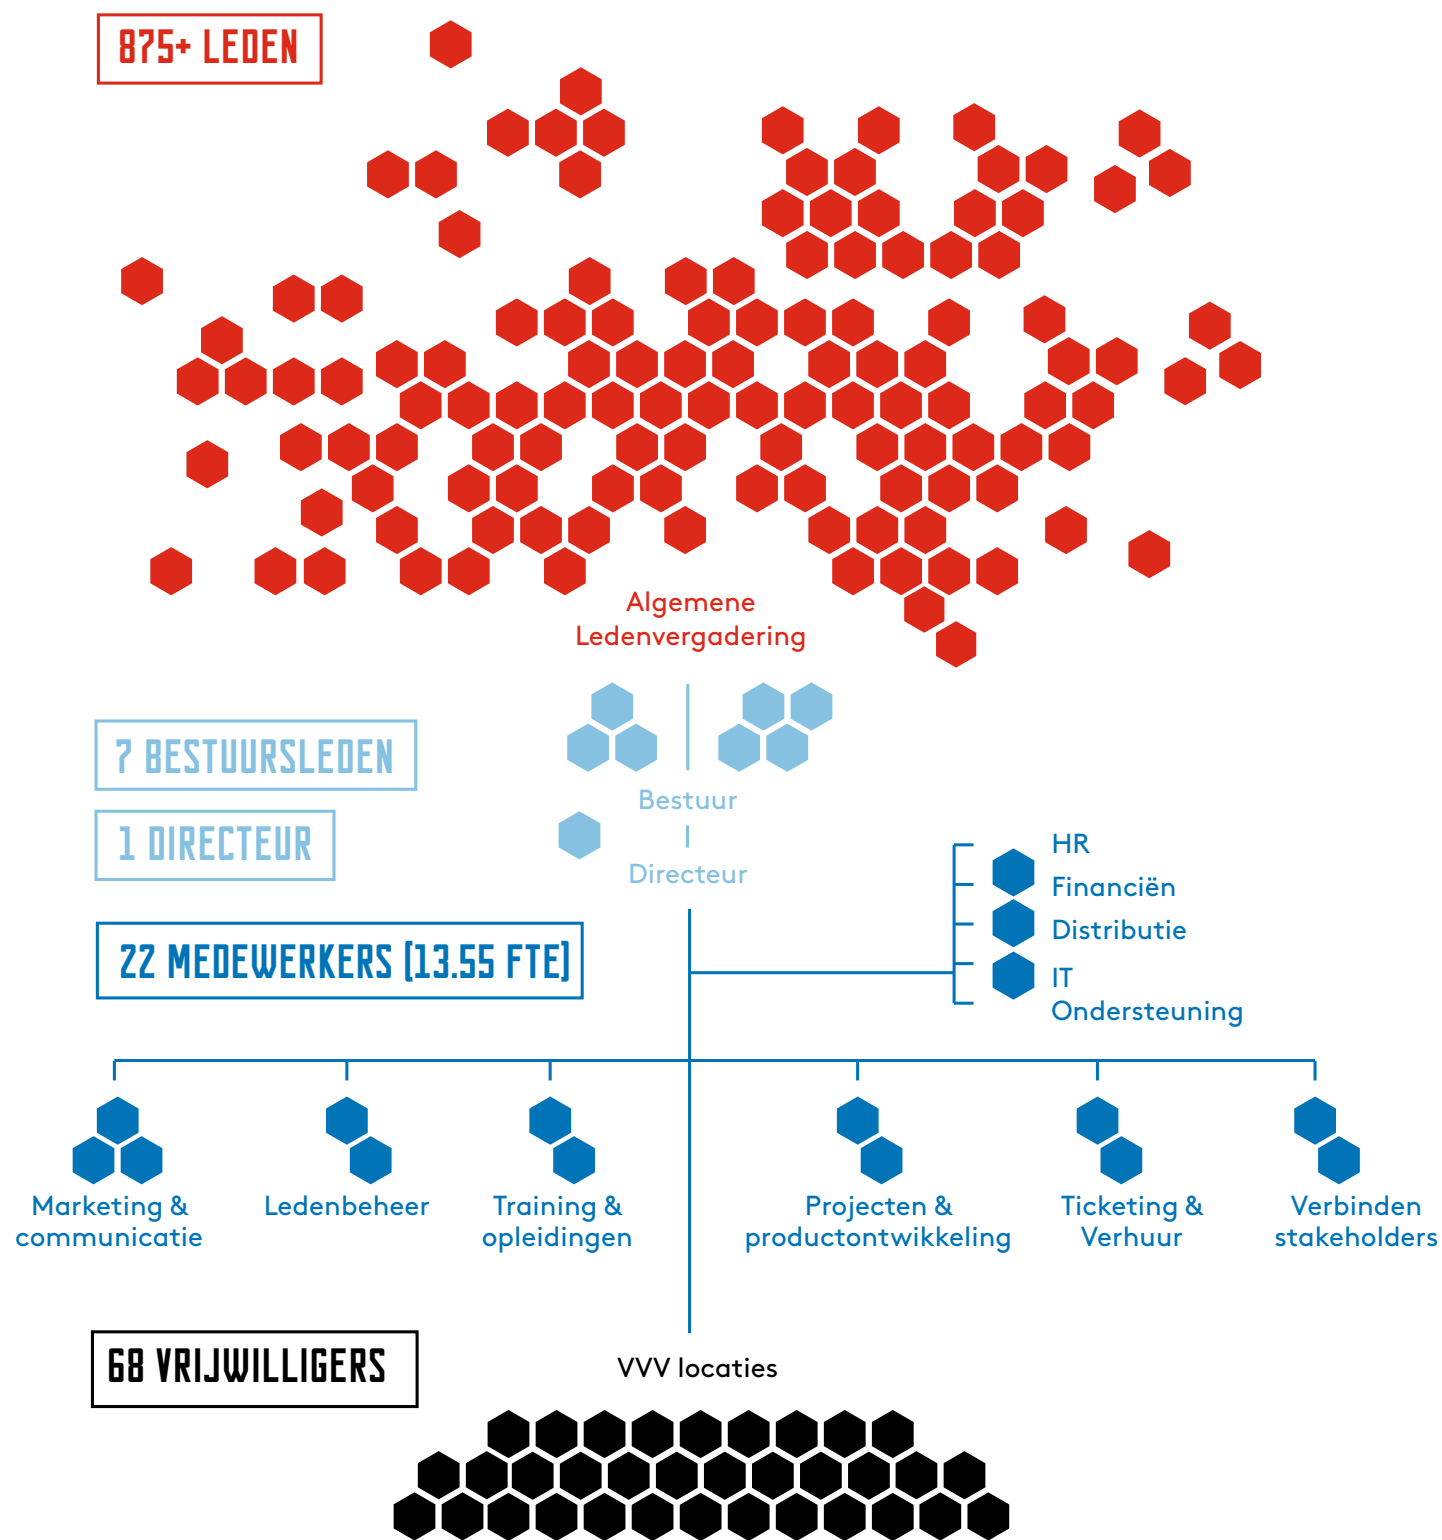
875+ LEDEN

Algemene Ledenvergadering

7 BESTUURSLEDEN

1 DIRECTEUR

Bestuur

Directeur

HR

Financiën

Distributie

IT

Ondersteuning

22 MEDEWERKERS (13.55 FTE)

Marketing & communicatie

Ledenbeheer

Training & opleidingen

Projecten & productontwikkeling

Ticketing & Verhuur

Verbinden stakeholders

68 VRIJWILLIGERS

VVV locaties